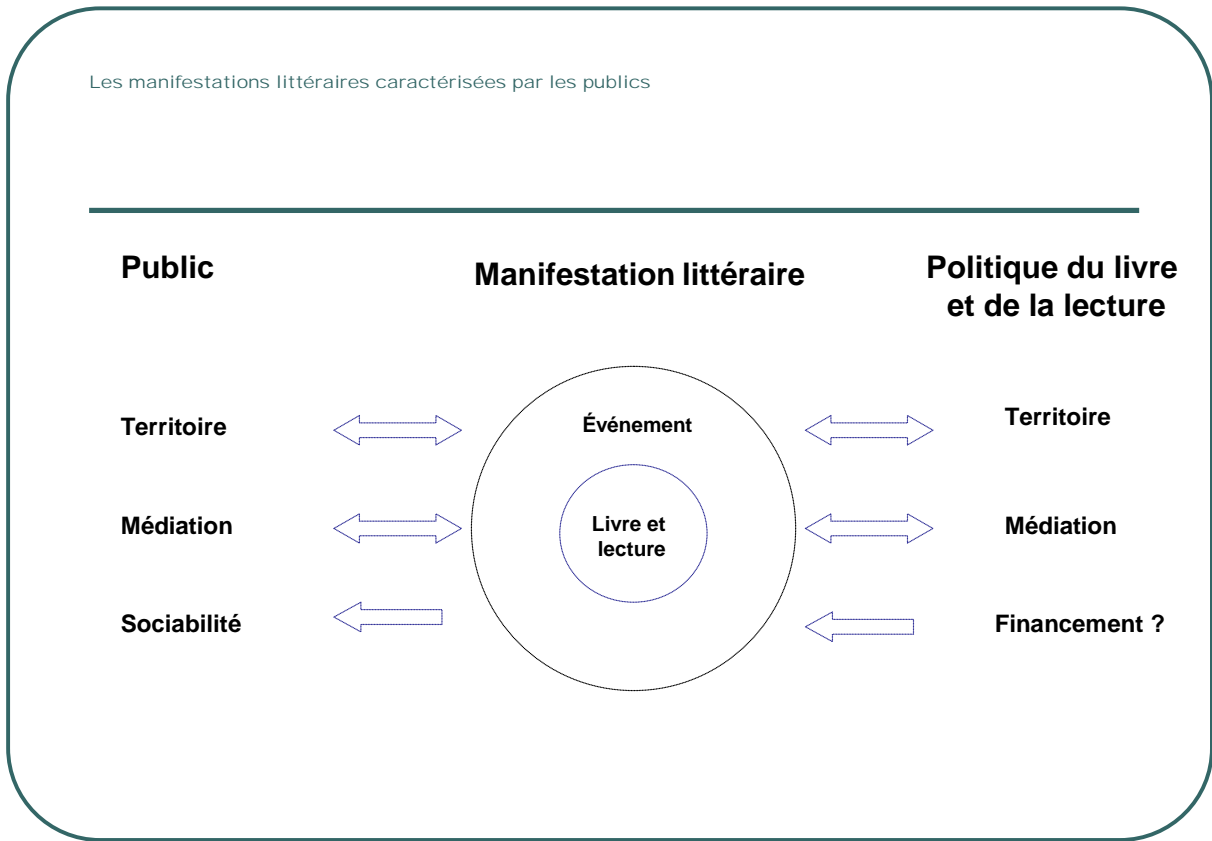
Les manifestations littéraires caractérisées par les publics

Public

Manifestation littéraire

Politique du livre et de la lecture

Territoire

Événement

Territoire

Médiation

Livre et lecture

Médiation

Sociabilité

Financement ?